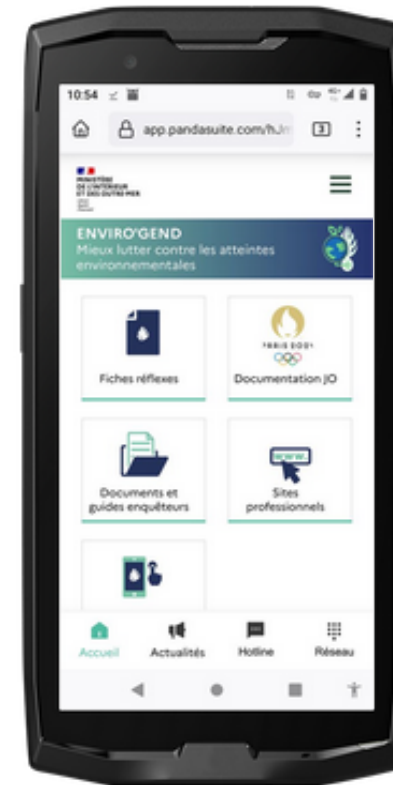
10:54

app.pandasuite.com/h/

3

MINISTÈRE DE L'INTÉRIEUR ET DES OUTRE-MER

ENVIRO'GEND
Mieux lutter contre les atteintes environnementales

Fiches réflexes

PARIS 2024

Documentation JO

Documents et guides enquêteurs

www.

Sites professionnels

Accueil

Actualités

Hotline

Réseau